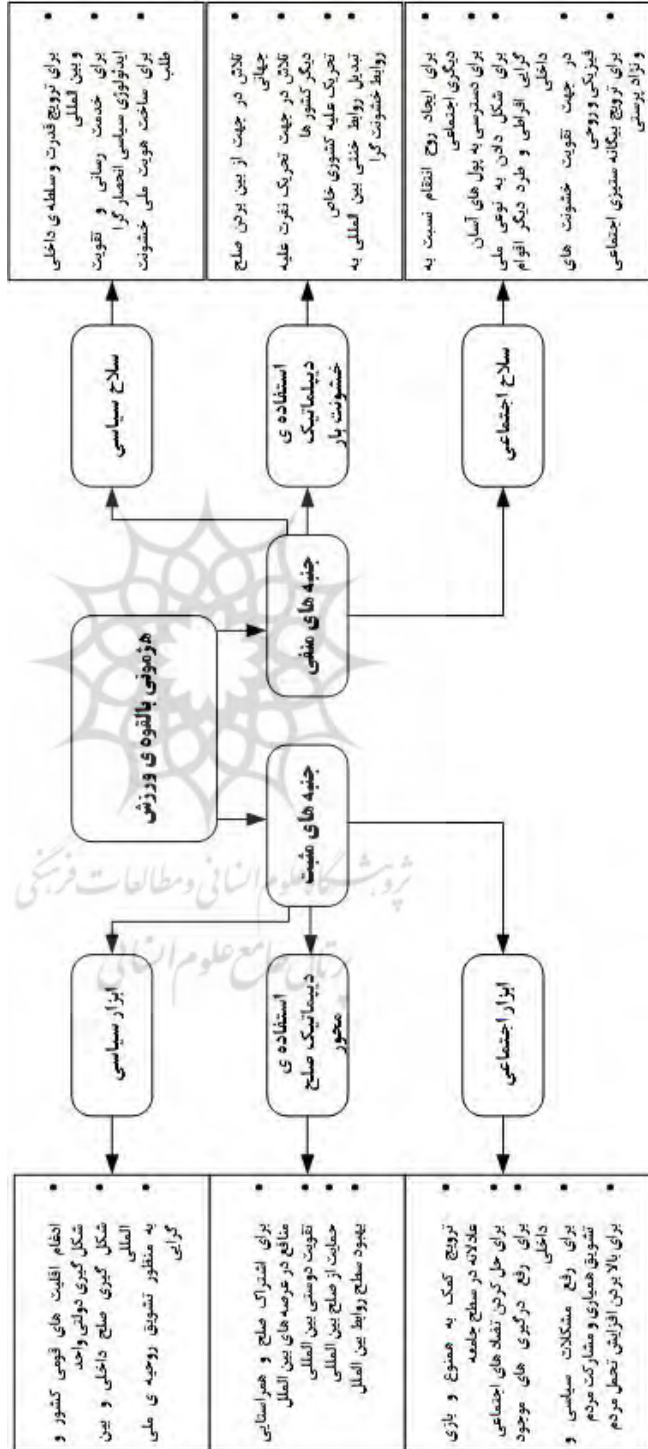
هژمونی بالقوه ی ورزش

جنبه های مثبت

جنبه های منفی

ابزار سیاسی

استفاده ی دیپلماتیک صلح محور

ابزار اجتماعی

سلاح سیاسی

استفاده ی دیپلماتیک خشونت بار

سلاح اجتماعی

• ادغام اقلیت های قومی کشور و شکل گیری دولتی واحد
• شکل گیری صلح داخلی و بین المللی
• به منظور تشویق روحیه ی ملی گرایی

• برای اشتراک صلح و همراستایی منافع در عرصه های بین الملل
• تقویت دوستی بین المللی
• حمایت از صلح بین المللی
• بهبود سطح روابط بین الملل

• ترویج کمک به همنوع و بازی عادلانه در سطح جامعه
• برای حل کردن تضاد های اجتماعی
• برای رفع درگیری های موجود داخلی
• برای رفع مشکلات سیاسی و تشویق همیاری و مشارکت مردم
• برای بالا بردن افزایش تحمل مردم

• برای ترویج قدرت و سلطه ی داخلی و بین المللی
• برای خدمت رسانی و تقویت ایدئولوژی سیاسی انحصار گرا
• برای ساخت هویت ملی خشونت طلب

• تلاش در جهت از بین بردن صلح جهانی
• تلاش در جهت تحریک نفرت علیه دیگر کشورها
• تحریک علیه کشوری خاص
• تبدیل روابط خنثی بین المللی به روابط خشونت گرا

• برای ایجاد روح انتقام نسبت به دیگری اجتماعی
• برای دسترسی به پول های آسان
• برای شکل دادن به نوعی ملی گرایی افراطی و طرد دیگر اقوام داخلی
• در جهت تقویت خشونت های فیزیکی و روحی
• برای ترویج بیگانه ستیزی اجتماعی و نژاد پرستی

پژوهشگاه علوم انسانی و مطالعات فرهنگی
پرتال جامع علوم انسانی